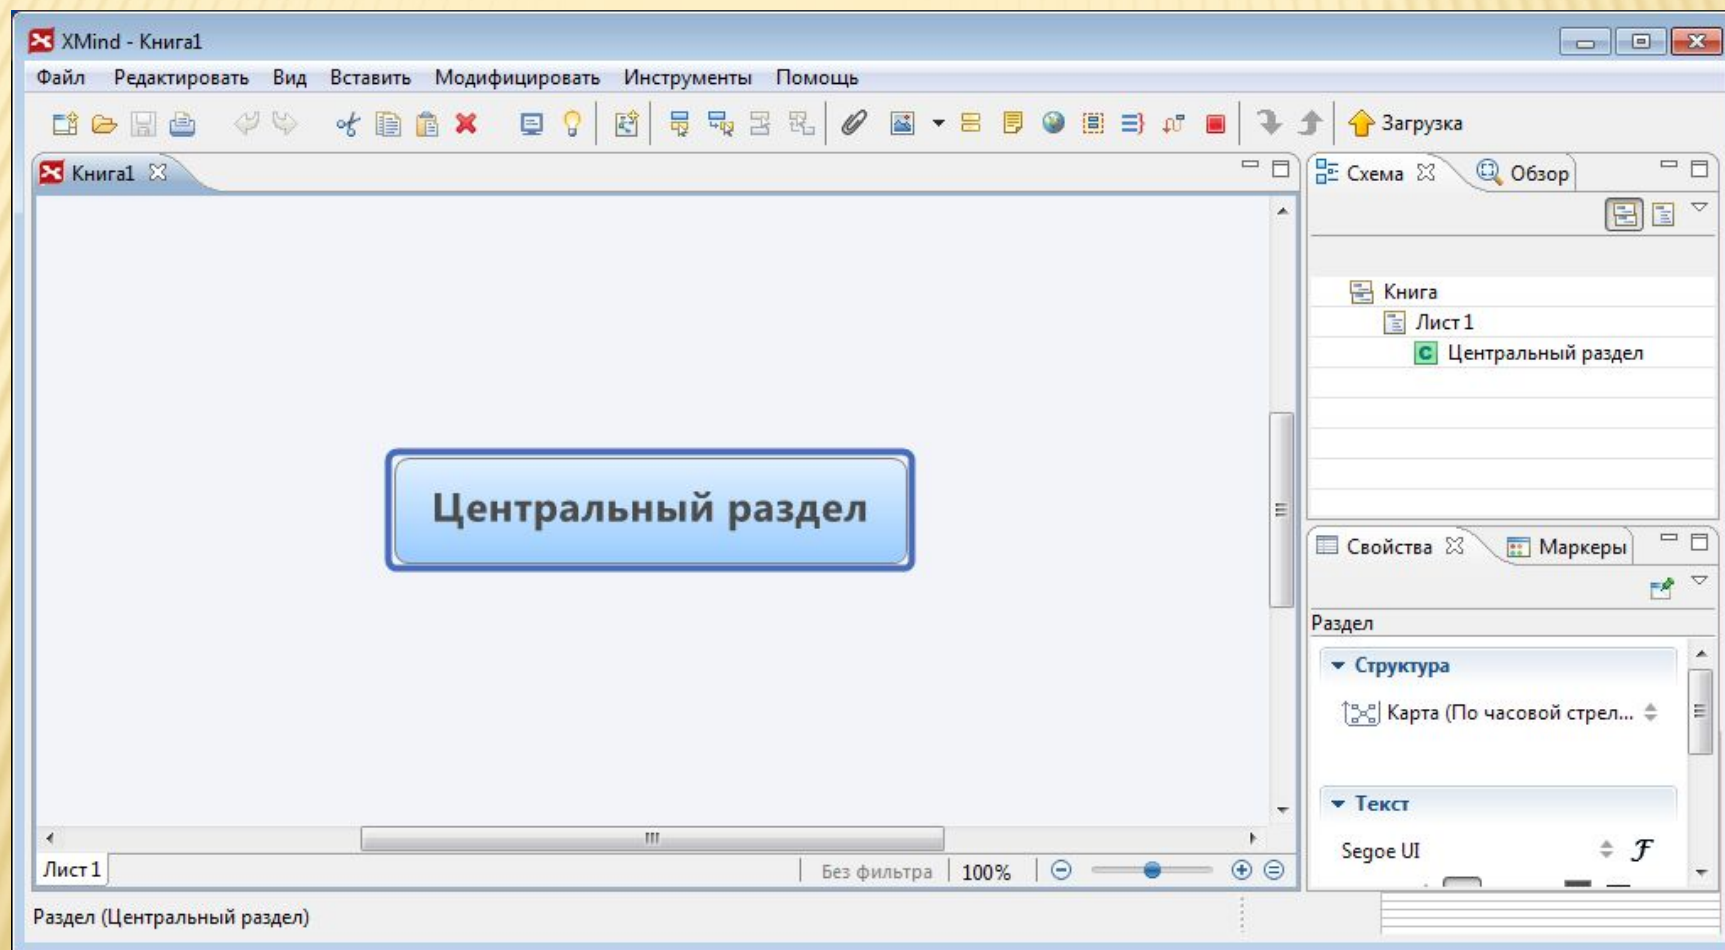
XMind - Книга1

Файл Редактировать Вид Вставить Модифицировать Инструменты Помощь

Загрузка

Книга1

Центральный раздел

Лист 1

Без фильтра

100%

Схема

Обзор

Книга

Лист 1

Центральный раздел

Свойства

Маркеры

Раздел

Структура

Карта (По часовой стрел...

Текст

Segoe UI

Раздел (Центральный раздел)